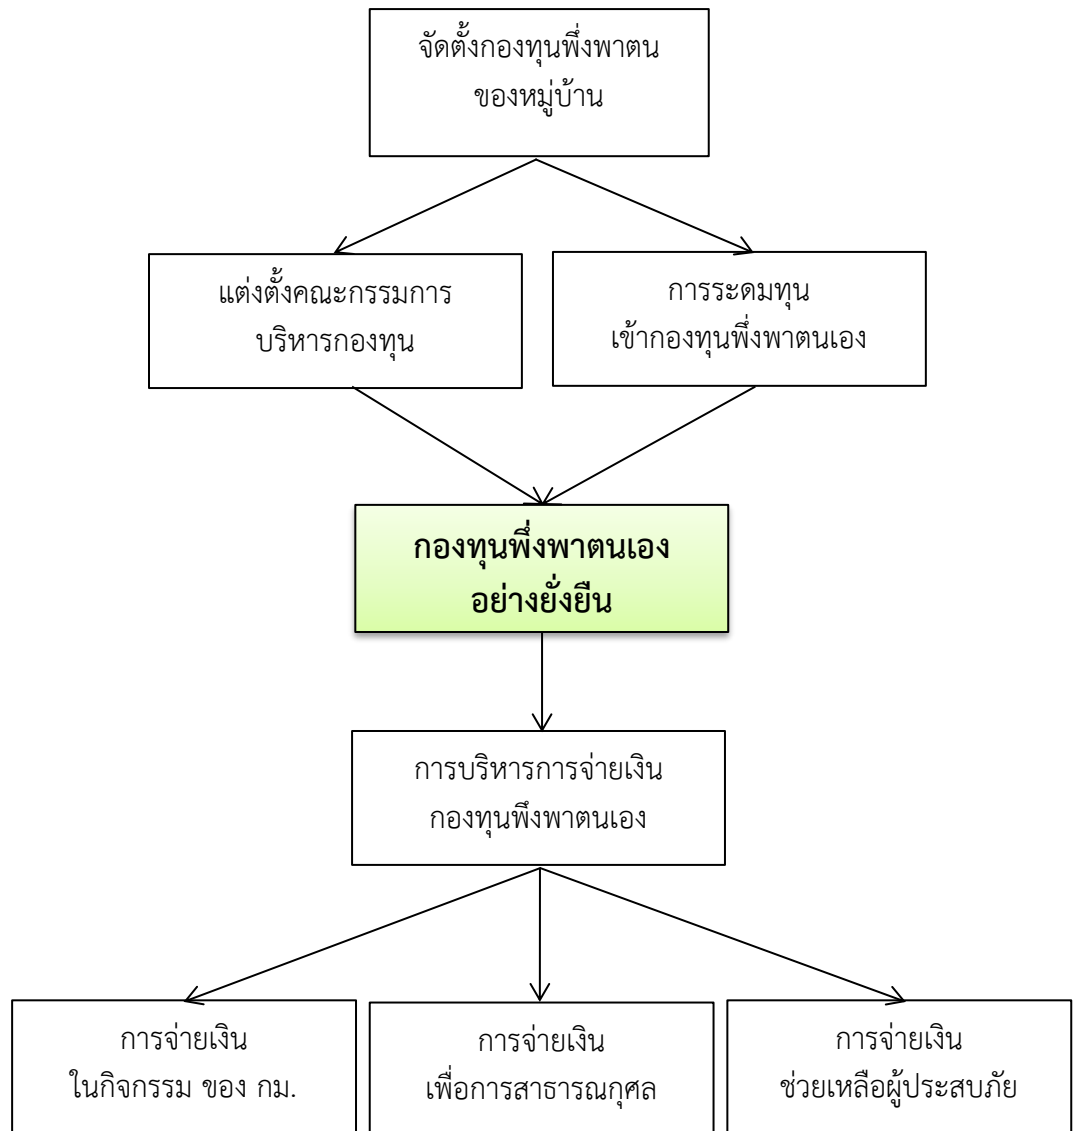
จัดตั้งกองทุนพึ่งพาตน
ของหมู่บ้าน

แต่งตั้งคณะกรรมการ
บริหารกองทุน

การระดมทุน
เข้ากองทุนพึ่งพาตนเอง

กองทุนพึ่งพาตนเอง
อย่างยั่งยืน

การบริหารการจ่ายเงิน
กองทุนพึงพาตนเอง

การจ่ายเงิน
ในกิจกรรม ของ กม.

การจ่ายเงิน
เพื่อการสาธารณกุศล

การจ่ายเงิน
ช่วยเหลือผู้ประสบภัย